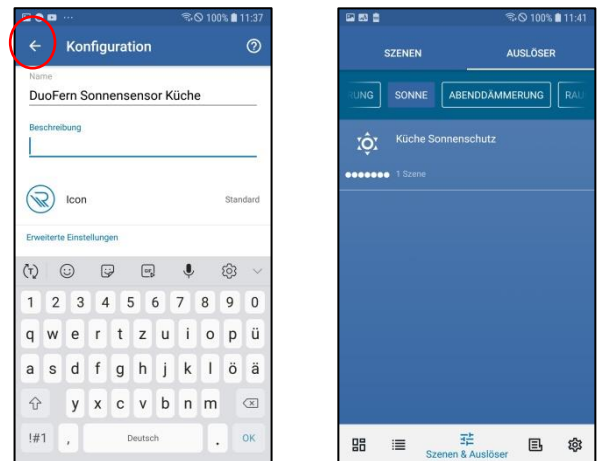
100% 11:37

Konfiguration

Name
DuoFern Sonnensensor Küche

Beschreibung

Icon
Standard

Erweiterte Einstellungen

1 2 3 4 5 6 7 8 9 0
q w e r t z u i o p ü
a s d f g h j k l ö ä
y x c v b n m
!#1 , Deutsch . OK

100% 11:41

SZENEN
AUSLÖSER

UNG
SONNE
ABENDDÄMMERUNG
RAU

Küche Sonnenschutz
1 Szene

Szenen & Auslöser